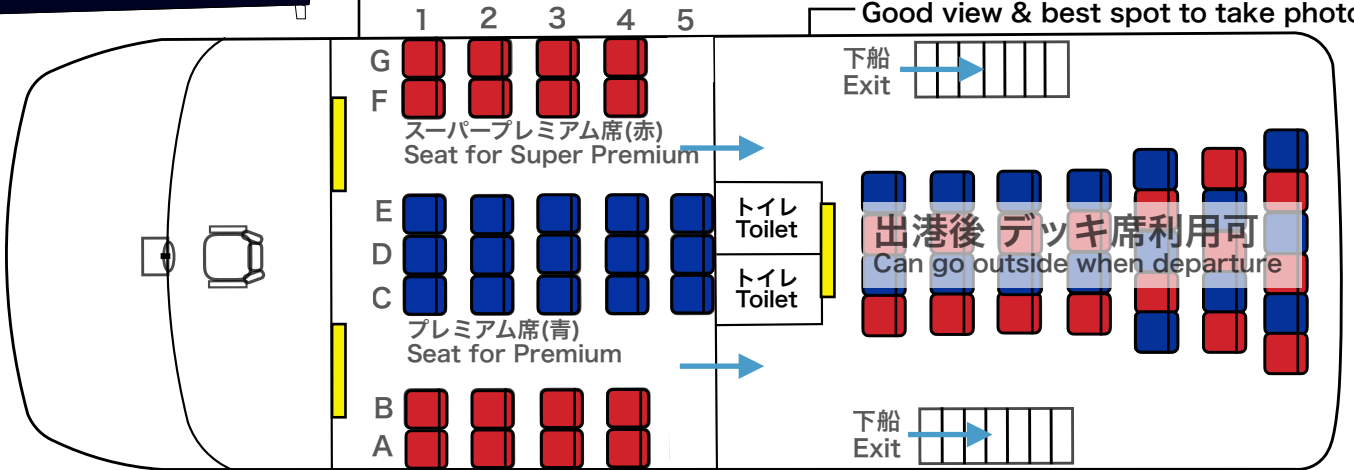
1 2 3 4 5

Good view & best spot to take photo

G
F

下船
Exit

スーパープレミアム席(赤)
Seat for Super Premium

E
D
C

トイレ
Toilet

トイレ
Toilet

出港後 デッキ席利用可
Can go outside when departure

プレミアム席(青)
Seat for Premium

B
A

下船
Exit